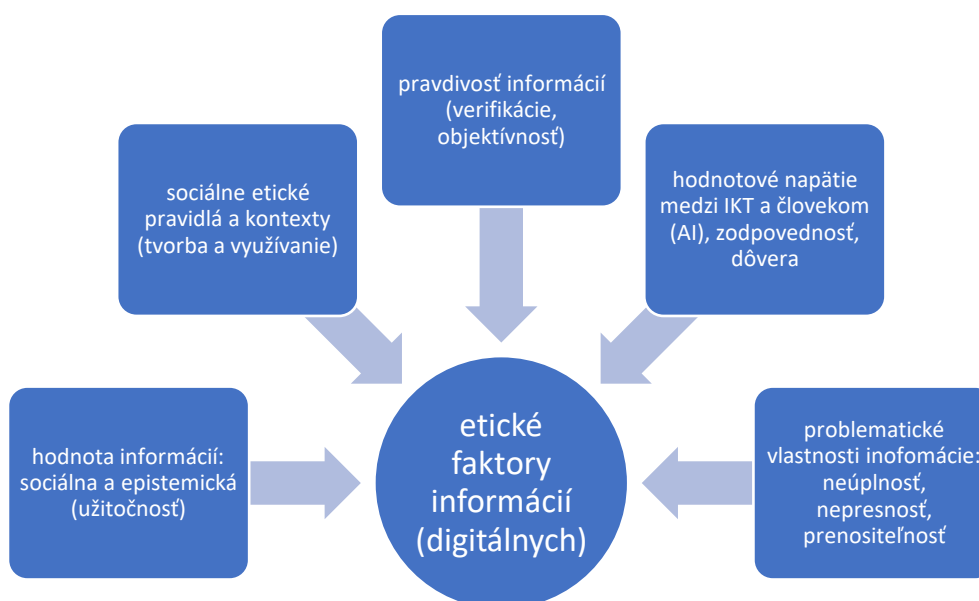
pravdivosť informácií (verifikácie, objektívnosť)

sociálne etické pravidlá a kontexty (tvorba a využívanie)

hodnotové napätie medzi IKT a človekom (AI), zodpovednosť, dôvera

hodnota informácií: sociálna a epistemická (užitočnosť)

etické faktory informácií (digitálnych)

problematické vlastnosti inofomácie: neúplnosť, nepresnosť, prenositeľnosť